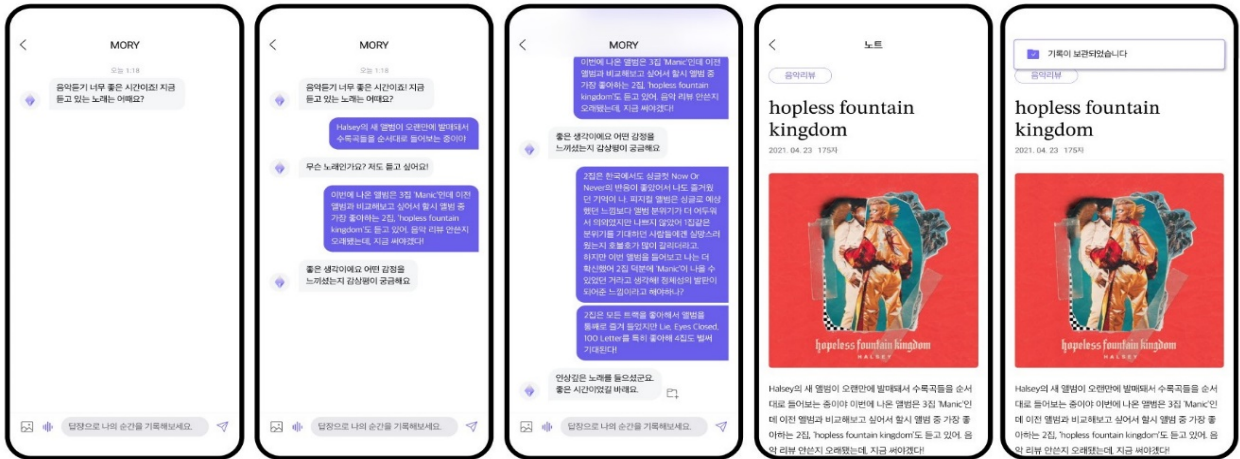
MORY

오늘 1:18

음악듣기 너무 좋은 시간이죠! 지금 듣고 있는 노래는 어때요?

답장으로 나의 순간을 기록해보세요.

MORY

오늘 1:18

음악듣기 너무 좋은 시간이죠! 지금 듣고 있는 노래는 어때요?

Halsey의 새 앨범이 오랜만에 발매돼서 수록곡들을 순서대로 들어보는 중이야

무슨 노래인가요? 저도 듣고 싶어요!

이번에 나온 앨범은 3집 'Manic'인데 이전 앨범과 비교해보고 싶어서 할시 앨범 중 가장 좋아하는 2집, 'hopless fountain kingdom'도 듣고 있어. 음악 리뷰 안쓴지 오래됐는데, 지금 써야겠다!

좋은 생각이에요 어떤 감정을 느끼셨는지 감상평이 궁금해요

답장으로 나의 순간을 기록해보세요.

MORY

이번에 나온 앨범은 3집 'Manic'인데 이전 앨범과 비교해보고 싶어서 할시 앨범 중 가장 좋아하는 2집, 'hopless fountain kingdom'도 듣고 있어. 음악 리뷰 안쓴지 오래됐는데, 지금 써야겠다!

좋은 생각이에요 어떤 감정을 느끼셨는지 감상평이 궁금해요

2집은 한국에서도 싱글컷 Now Or Never의 반응이 좋았어서 나도 즐거워던 기억이 나. 피지컬 앨범은 싱글로 예상했던 느낌보다 앨범 분위기가 더 어두워서 의외였지만 나쁘지 않았어 1집같은 분위기를 기대하던 사람들에겐 실망스러웠는지 호불호가 많이 갈리더라고. 하지만 이번 앨범을 들어보고 나는 더 확신했어 2집 덕분에 'Manic'이 나올 수 있었던 거라고 생각해! 음악적 성장의 발판이 되어준 느낌이라고 해야하나?

2집은 모든 트랙을 좋아해서 앨범을 통째로 즐겨 들었지만 Lie, Eyes Closed, 100 Letter를 특히 좋아해 4집도 벌써 기대된다!

인상깊은 노래를 들으셨군요. 좋은 시간이었길 바래요.

답장으로 나의 순간을 기록해보세요.

노트

음악리뷰

hopless fountain kingdom

2021. 04. 23 175자

hopeless fountain kingdom
HALSEY

Halsey의 새 앨범이 오랜만에 발매돼서 수록곡들을 순서대로 들어보는 중이야 이번에 나온 앨범은 3집 'Manic'인데 이전 앨범과 비교해보고 싶어서 할시 앨범 중 가장 좋아하는 2집, 'hopless fountain kingdom'도 듣고 있어. 음악 리뷰 안쓴지 오래됐는데, 지금 써야겠다!

기록이 보관되었습니다

hopless fountain kingdom

2021. 04. 23 175자

hopeless fountain kingdom
HALSEY

Halsey의 새 앨범이 오랜만에 발매돼서 수록곡들을 순서대로 들어보는 중이야 이번에 나온 앨범은 3집 'Manic'인데 이전 앨범과 비교해보고 싶어서 할시 앨범 중 가장 좋아하는 2집, 'hopless fountain kingdom'도 듣고 있어. 음악 리뷰 안쓴지 오래됐는데, 지금 써야겠다!